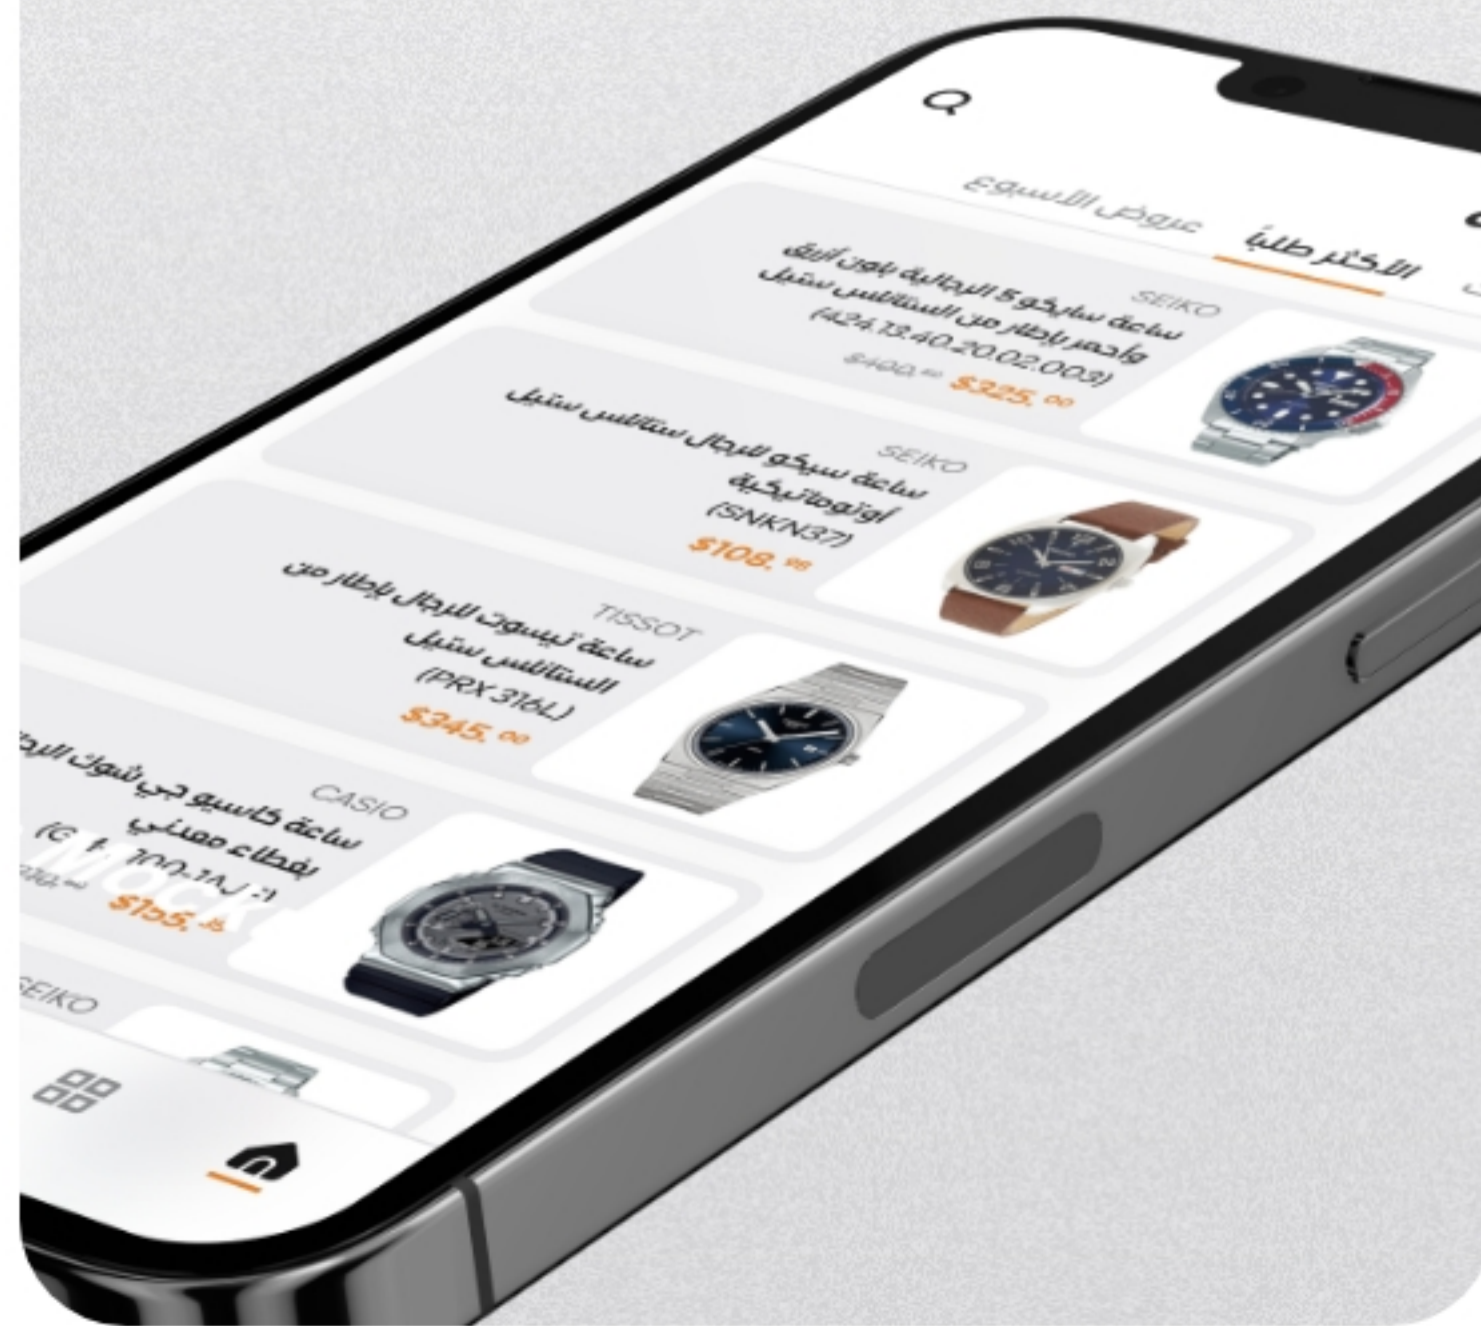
الأكثر طلباً عروض الأسبوع

SEIKO
ساعة سايكو 5 الرجالية بلون أزرق وأحمر بإطار من الستانلس ستيل (424.13.40.20.02.003)
$400.00 $325.00

SEIKO
ساعة سيكو للرجال ستانلس ستيل أوتوماتيكية (SNKN37)
$108.98

TISSOT
ساعة تيسوت للرجال بإطار من الستانلس ستيل (PRX 316L)
$345.00

CASIO
ساعة كاسيو جي شوك الرجا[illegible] بغطاء معدني (G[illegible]100-1A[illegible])
$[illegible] $155.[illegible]

SEIKO

Mock